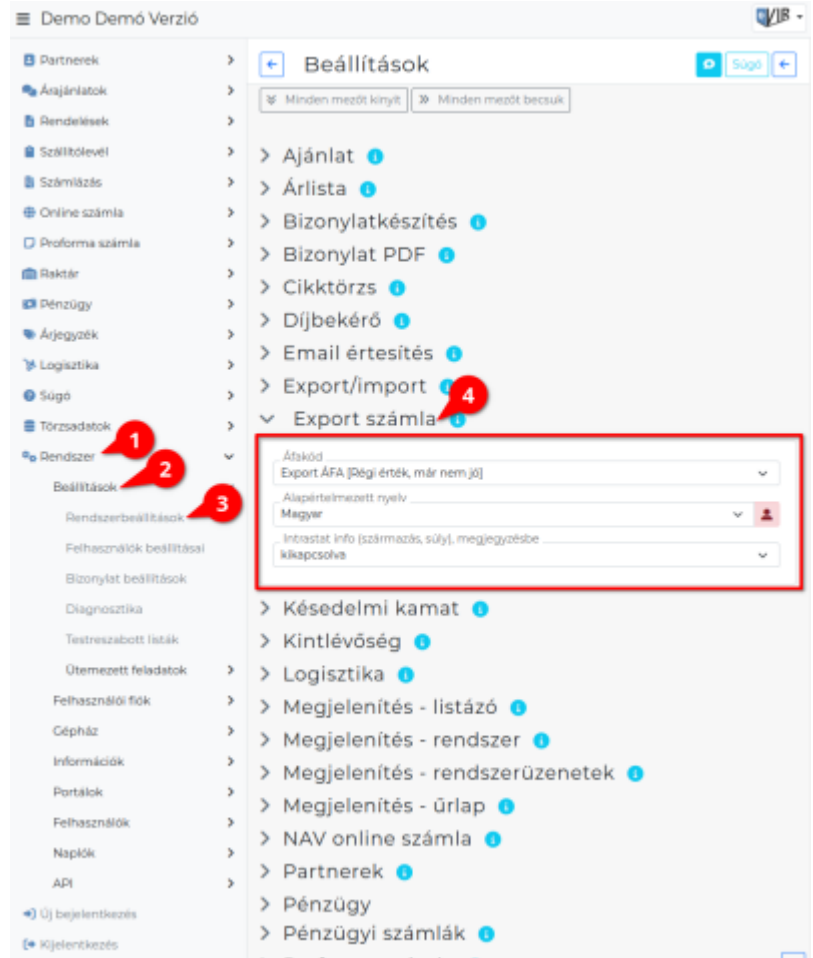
≡ Demo Demó Verzió

Partnerek
Árajánlatok
Rendelések
Szállítólevél
Számlázás
Online számla
Proforma számla
Raktár
Pénzügy
Árjegyzék
Logisztika
Súgó
Törzsadatok
Rendszer
Beállítások
Rendszerbeállítások
Felhasználók beállításai
Bizonylat beállítások
Diagnosztika
Testreszabott listák
Ütemezett feladatok
Felhasználói fiók
Gépház
Információk
Portálok
Felhasználók
Naplók
API
Új bejelentkezés
Kijelentkezés

1
2
3
4

Beállítások
Súgó
Minden mezőt kinyit
Minden mezőt becsuk

Ajánlat
Árlista
Bizonylatkészítés
Bizonylat PDF
Cikktörzs
Díjbekérő
Email értesítés
Export/import
Export számla
Áfakód
Export ÁFA [Régi érték, már nem jó]
Alapértelmezett nyelv
Magyar
Intrastat info (származás, súly), megjegyzésbe
kikapcsolva
Késedelmi kamat
Kintlévőség
Logisztika
Megjelenítés - listázó
Megjelenítés - rendszer
Megjelenítés - rendszerüzenetek
Megjelenítés - űrlap
NAV online számla
Partnerek
Pénzügy
Pénzügyi számlák